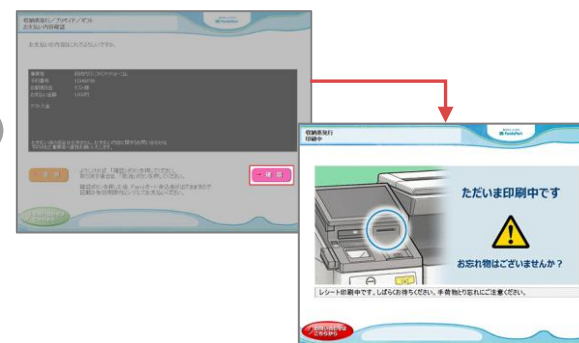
収納票発行／プリペイド／ギフト
お支払い内容確認

お支払い内容はこれでよろしいですか。

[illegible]

確 認

収納票発行
印刷中

ただいま印刷中です

お忘れ物はございませんか？

レシート印刷中です。しばらくお待ちください。手荷物お忘れにご注意ください。